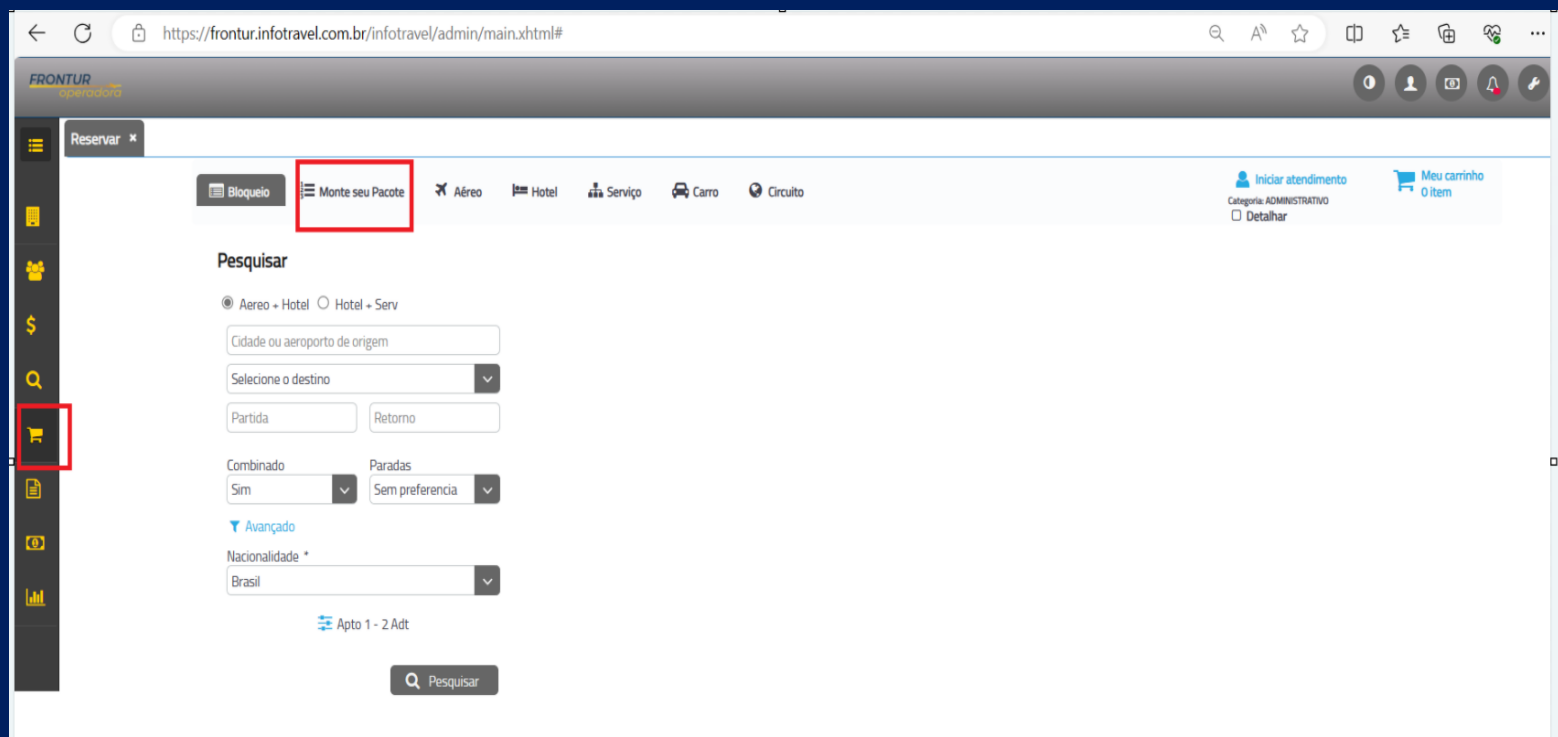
https://frontur.infotravel.com.br/infotravel/admin/main.xhtml#

FRONTUR operadora

Reservar ×

Bloqueio
Monte seu Pacote
Aéreo
Hotel
Serviço
Carro
Circuito

Iniciar atendimento
Categoria: ADMINISTRATIVO
Detalhar

Meu carrinho
0 item

Pesquisar

Aereo + Hotel
Hotel + Serv

Cidade ou aeroporto de origem

Selecione o destino

Partida
Retorno

Combinado
Sim

Paradas
Sem preferencia

Avançado

Nacionalidade *
Brasil

Apto 1 - 2 Adt

Pesquisar